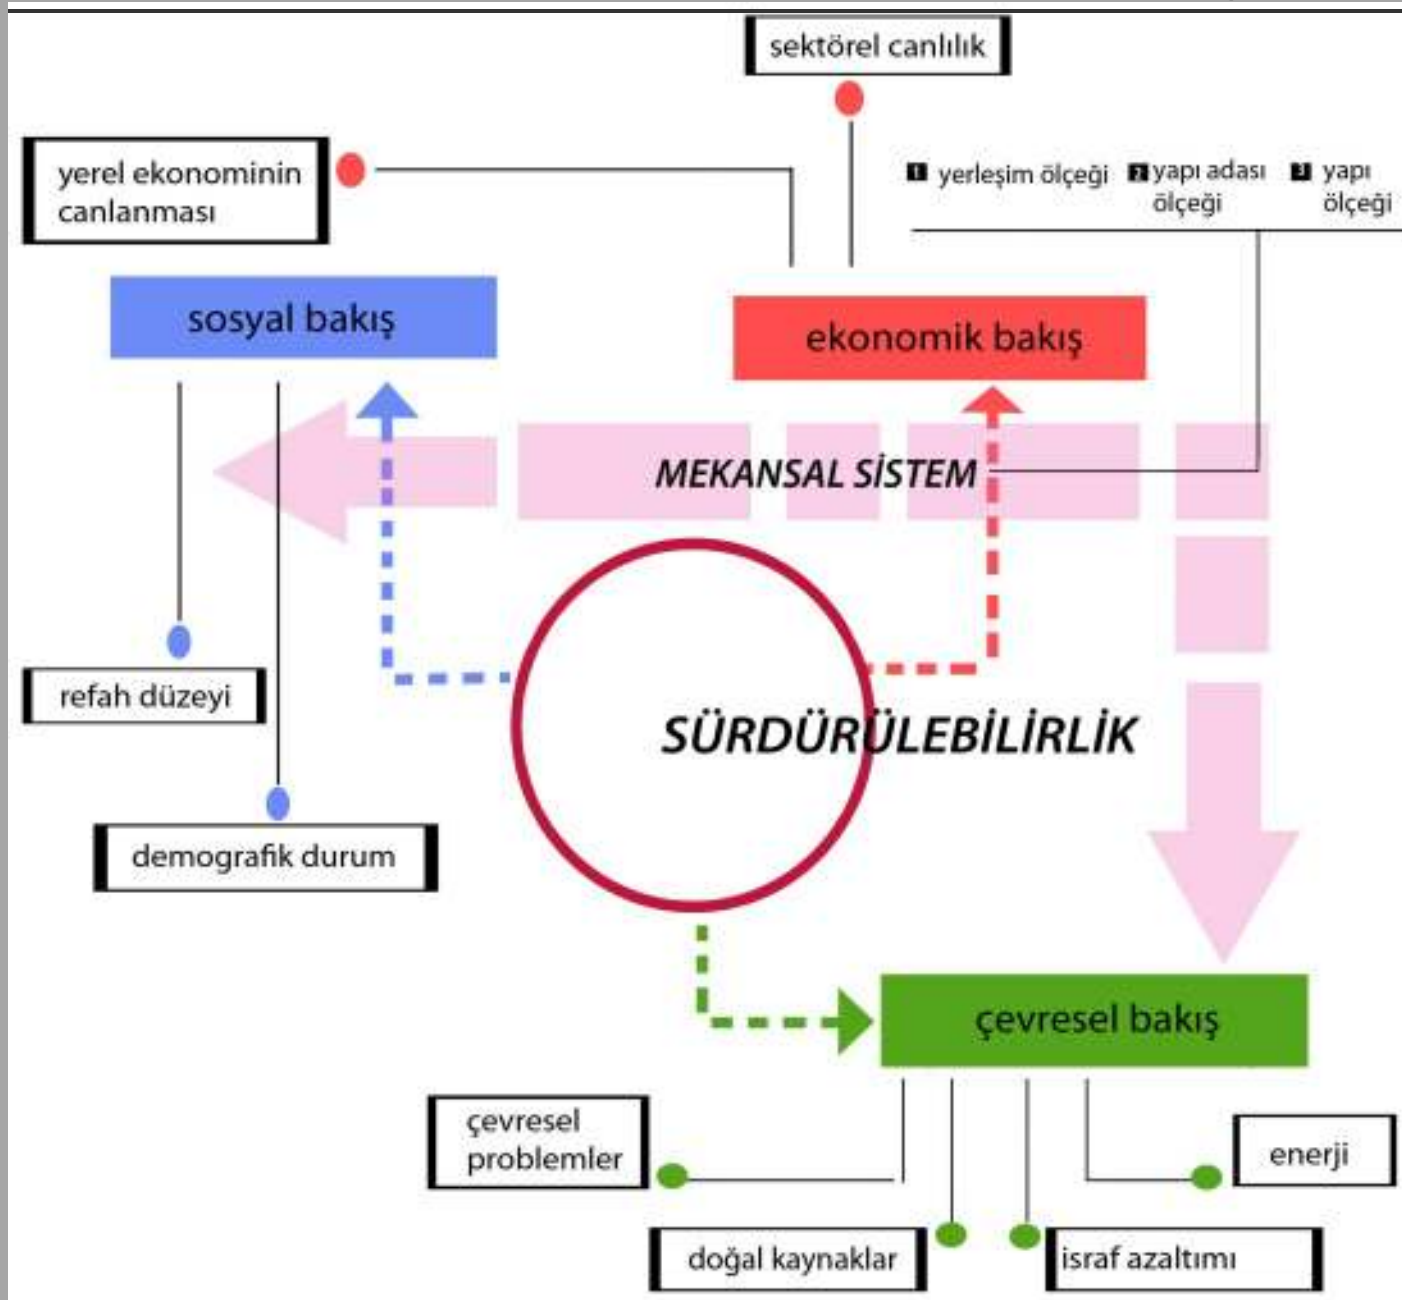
sektörel canlılık

yerel ekonominin canlanması

1 yerleşim ölçeği 2 yapı adası ölçeği 3 yapı ölçeği

sosyal bakış

ekonomik bakış

MEKANSAL SİSTEM

refah düzeyi

SÜRDÜRÜLEBİLİRLİK

demografik durum

çevresel bakış

çevresel problemler

enerji

doğal kaynaklar

israf azaltımı